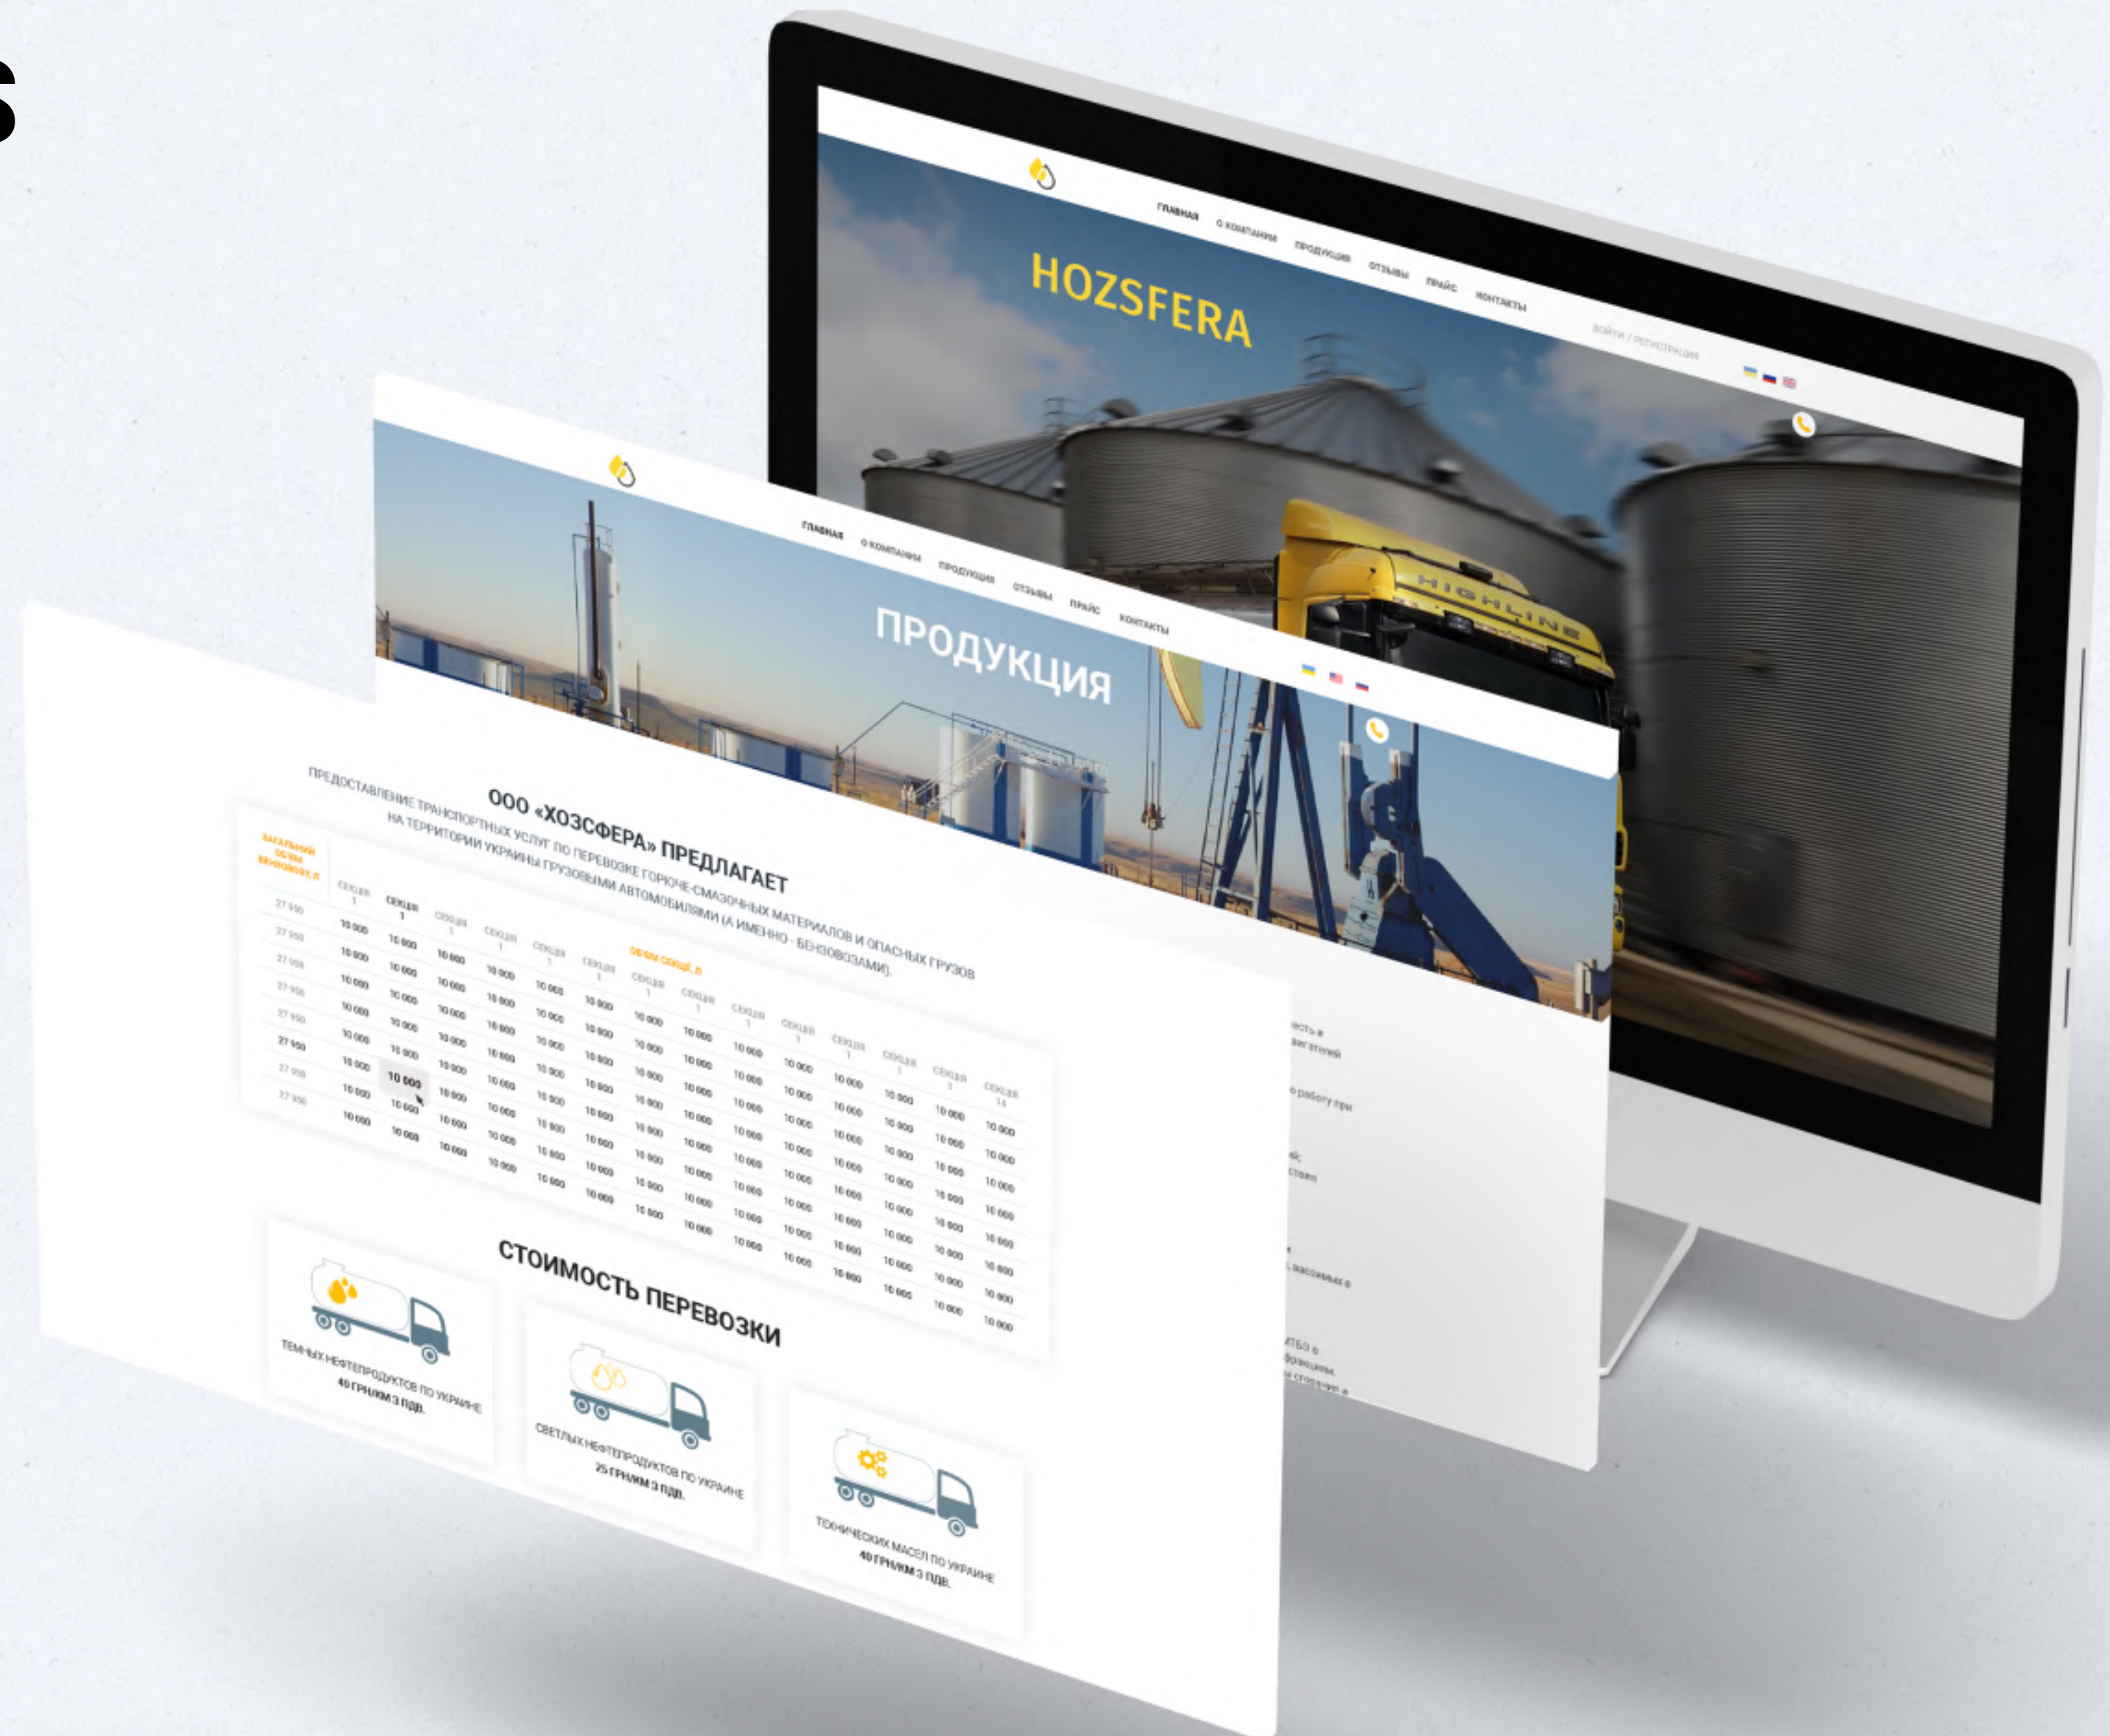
ГЛАВНАЯ О КОМПАНИИ ПРОДУКЦИЯ ОТЗЫВЫ ПРАЙС КОНТАКТЫ

HOZSFERA

ВОЙТИ / РЕГИСТРАЦИЯ

HIGHLINE

ГЛАВНАЯ О КОМПАНИИ ПРОДУКЦИЯ ОТЗЫВЫ ПРАЙС КОНТАКТЫ

ПРОДУКЦИЯ

ООО «ХОЗСФЕРА» ПРЕДЛАГАЕТ

ПРЕДОСТАВЛЕНИЕ ТРАНСПОРТНЫХ УСЛУГ ПО ПЕРЕВОЗКЕ ГОРЮЧЕ-СМАЗОЧНЫХ МАТЕРИАЛОВ И ОПАСНЫХ ГРУЗОВ НА ТЕРРИТОРИИ УКРАИНЫ ГРУЗОВЫМИ АВТОМОБИЛЯМИ (А ИМЕННО - БЕНЗОВОЗАМИ).

ЗАГАЛЬНИЙ ОБ'ЄМ БЕНЗОВОЗУ, Л

ОБ'ЄМ СЕКЦІЇ, Л

| | СЕКЦІЯ 1 | СЕКЦІЯ 1 | СЕКЦІЯ 1 | СЕКЦІЯ 1 | СЕКЦІЯ 1 | СЕКЦІЯ 1 | СЕКЦІЯ 1 | СЕКЦІЯ 1 | СЕКЦІЯ 1 | СЕКЦІЯ 1 | СЕКЦІЯ 1 | СЕКЦІЯ 1 | СЕКЦІЯ 1 | СЕКЦІЯ 14 |
|---|---|---|---|---|---|---|---|---|---|---|---|---|---|---|
| 27 950 | 10 000 | 10 000 | 10 000 | 10 000 | 10 000 | 10 000 | 10 000 | 10 000 | 10 000 | 10 000 | 10 000 | 10 000 | 10 000 | 10 000 |
| 27 950 | 10 000 | 10 000 | 10 000 | 10 000 | 10 000 | 10 000 | 10 000 | 10 000 | 10 000 | 10 000 | 10 000 | 10 000 | 10 000 | 10 000 |
| 27 950 | 10 000 | 10 000 | 10 000 | 10 000 | 10 000 | 10 000 | 10 000 | 10 000 | 10 000 | 10 000 | 10 000 | 10 000 | 10 000 | 10 000 |
| 27 950 | 10 000 | 10 000 | 10 000 | 10 000 | 10 000 | 10 000 | 10 000 | 10 000 | 10 000 | 10 000 | 10 000 | 10 000 | 10 000 | 10 000 |
| 27 950 | 10 000 | 10 000 | 10 000 | 10 000 | 10 000 | 10 000 | 10 000 | 10 000 | 10 000 | 10 000 | 10 000 | 10 000 | 10 000 | 10 000 |
| 27 950 | 10 000 | 10 000 | 10 000 | 10 000 | 10 000 | 10 000 | 10 000 | 10 000 | 10 000 | 10 000 | 10 000 | 10 000 | 10 000 | 10 000 |
| 27 950 | 10 000 | 10 000 | 10 000 | 10 000 | 10 000 | 10 000 | 10 000 | 10 000 | 10 000 | 10 000 | 10 000 | 10 000 | 10 000 | 10 000 |
| 27 950 | 10 000 | 10 000 | 10 000 | 10 000 | 10 000 | 10 000 | 10 000 | 10 000 | 10 000 | 10 000 | 10 000 | 10 000 | 10 000 | 10 000 |

СТОИМОСТЬ ПЕРЕВОЗКИ

ТЕМНЫХ НЕФТЕПРОДУКТОВ ПО УКРАИНЕ
40 ГРН/КМ З ПДВ.

СВЕТЛЫХ НЕФТЕПРОДУКТОВ ПО УКРАИНЕ
25 ГРН/КМ З ПДВ.

ТЕХНИЧЕСКИХ МАСЕЛ ПО УКРАИНЕ
40 ГРН/КМ З ПДВ.